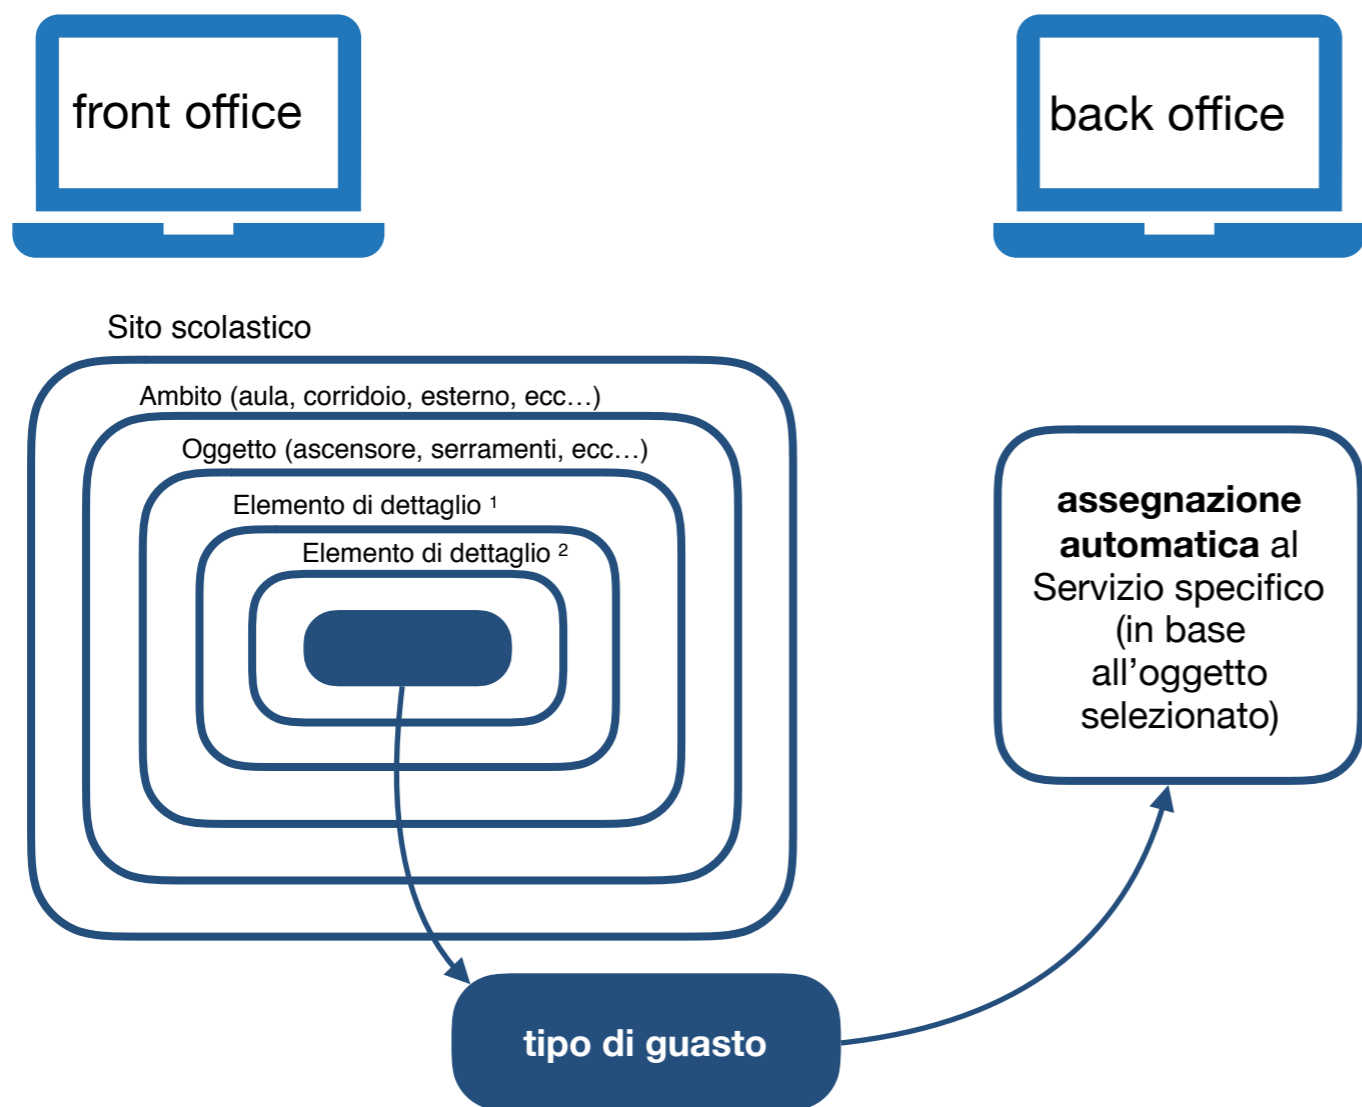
front office

back office

Sito scolastico

Ambito (aula, corridoio, esterno, ecc…)

Oggetto (ascensore, serramenti, ecc…)

Elemento di dettaglio $^1$

Elemento di dettaglio $^2$

**assegnazione automatica** al Servizio specifico (in base all’oggetto selezionato)

**tipo di guasto**